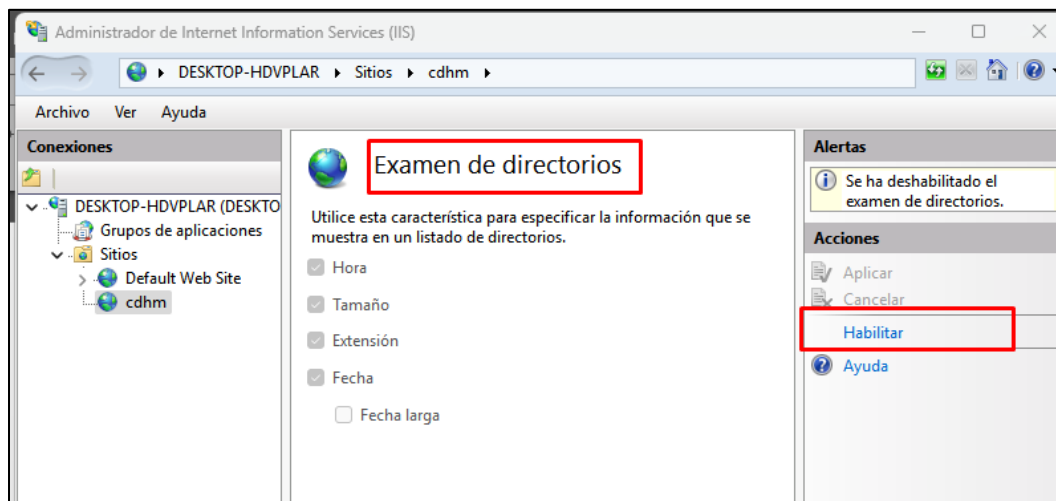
Administrador de Internet Information Services (IIS)

DESKTOP-HDVPLAR ▸ Sitios ▸ cdhm ▸

Archivo Ver Ayuda

Conexiones

DESKTOP-HDVPLAR (DESKTO
Grupos de aplicaciones
Sitios
Default Web Site
cdhm

Examen de directorios

Utilice esta característica para especificar la información que se muestra en un listado de directorios.

Hora

Tamaño

Extensión

Fecha

Fecha larga

Alertas

Se ha deshabilitado el examen de directorios.

Acciones

Aplicar

Cancelar

Habilitar

Ayuda